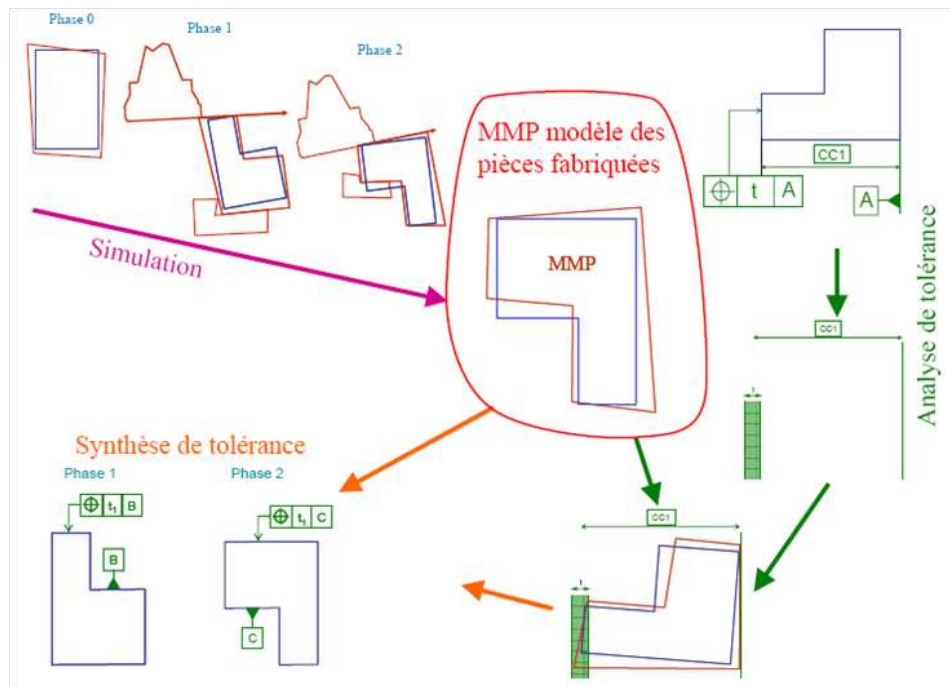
Phase 0

Phase 1

Phase 2

MMP modèle des pièces fabriquées

MMP

Simulation

CC1

$\oplus$ t A

A

Analyse de tolérance

CC1

t

Synthèse de tolérance

Phase 1

Phase 2

$\oplus$ $t_1$ B

B

$\oplus$ $t_1$ C

C

CC1

t